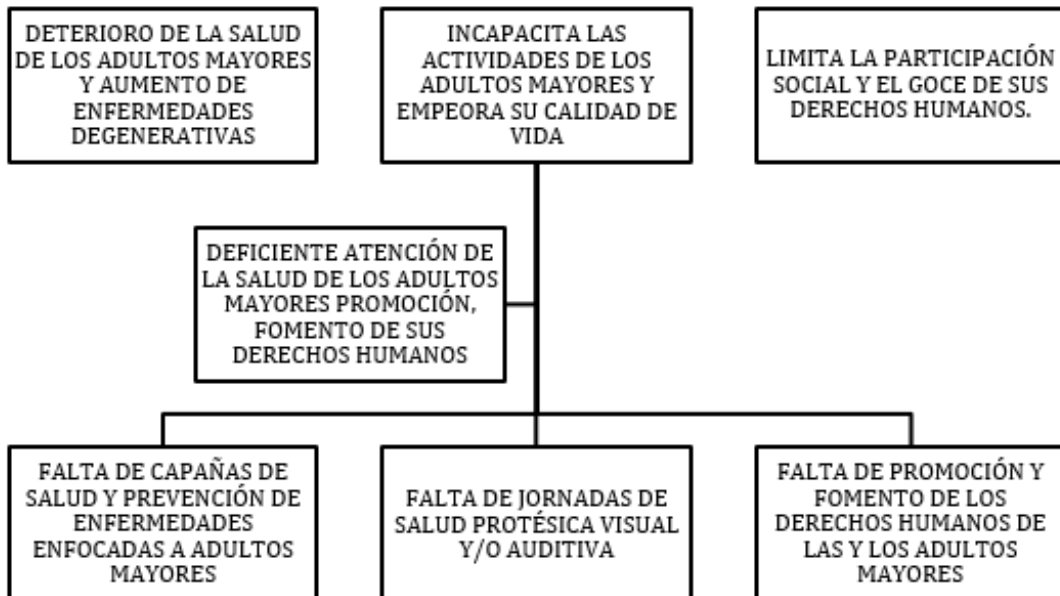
DETERIORO DE LA SALUD DE LOS ADULTOS MAYORES Y AUMENTO DE ENFERMEDADES DEGENERATIVAS

INCAPACITA LAS ACTIVIDADES DE LOS ADULTOS MAYORES Y EMPEORA SU CALIDAD DE VIDA

LIMITA LA PARTICIPACIÓN SOCIAL Y EL GOCE DE SUS DERECHOS HUMANOS.

DEFICIENTE ATENCIÓN DE LA SALUD DE LOS ADULTOS MAYORES PROMOCIÓN, FOMENTO DE SUS DERECHOS HUMANOS

FALTA DE CAPAÑAS DE SALUD Y PREVENCIÓN DE ENFERMEDADES ENFOCADAS A ADULTOS MAYORES

FALTA DE JORNADAS DE SALUD PROTÉSICA VISUAL Y/O AUDITIVA

FALTA DE PROMOCIÓN Y FOMENTO DE LOS DERECHOS HUMANOS DE LAS Y LOS ADULTOS MAYORES